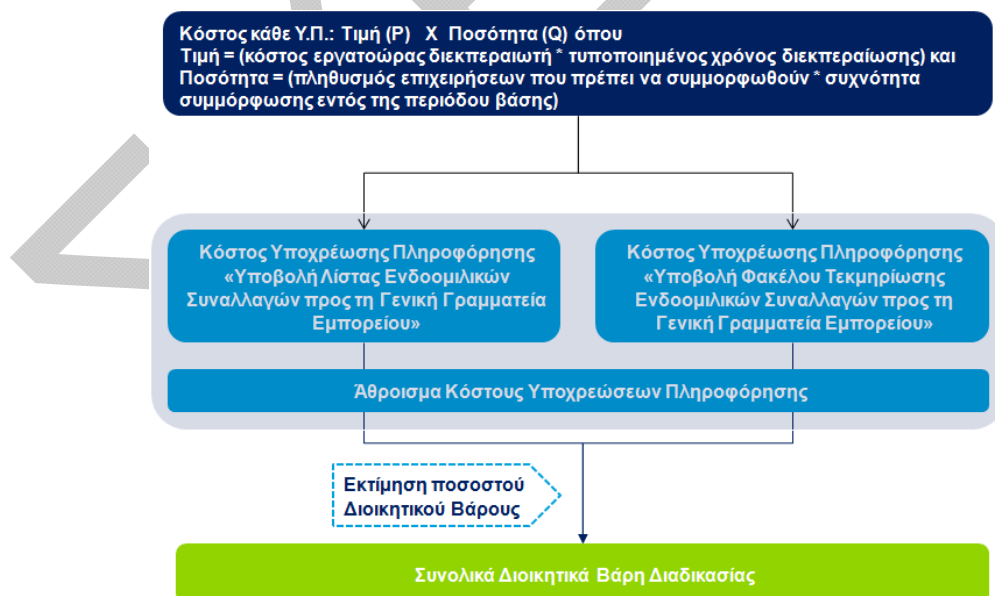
Κόστος κάθε Υ.Π.: Τιμή (P) X Ποσότητα (Q) όπου
Τιμή = (κόστος εργατοώρας διεκπεραιωτή * τυποποιημένος χρόνος διεκπεραίωσης) και
Ποσότητα = (πληθυσμός επιχειρήσεων που πρέπει να συμμορφωθούν * συχνότητα συμμόρφωσης εντός της περιόδου βάσης)

Κόστος Υποχρέωσης Πληροφόρησης «Υποβολή Λίστας Ενδοομιλικών Συναλλαγών προς τη Γενική Γραμματεία Εμπορείου»

Κόστος Υποχρέωσης Πληροφόρησης «Υποβολή Φακέλου Τεκμηρίωσης Ενδοομιλικών Συναλλαγών προς τη Γενική Γραμματεία Εμπορείου»

Άθροισμα Κόστους Υποχρεώσεων Πληροφόρησης

Εκτίμηση ποσοστού Διοικητικού Βάρους

Συνολικά Διοικητικά Βάρη Διαδικασίας